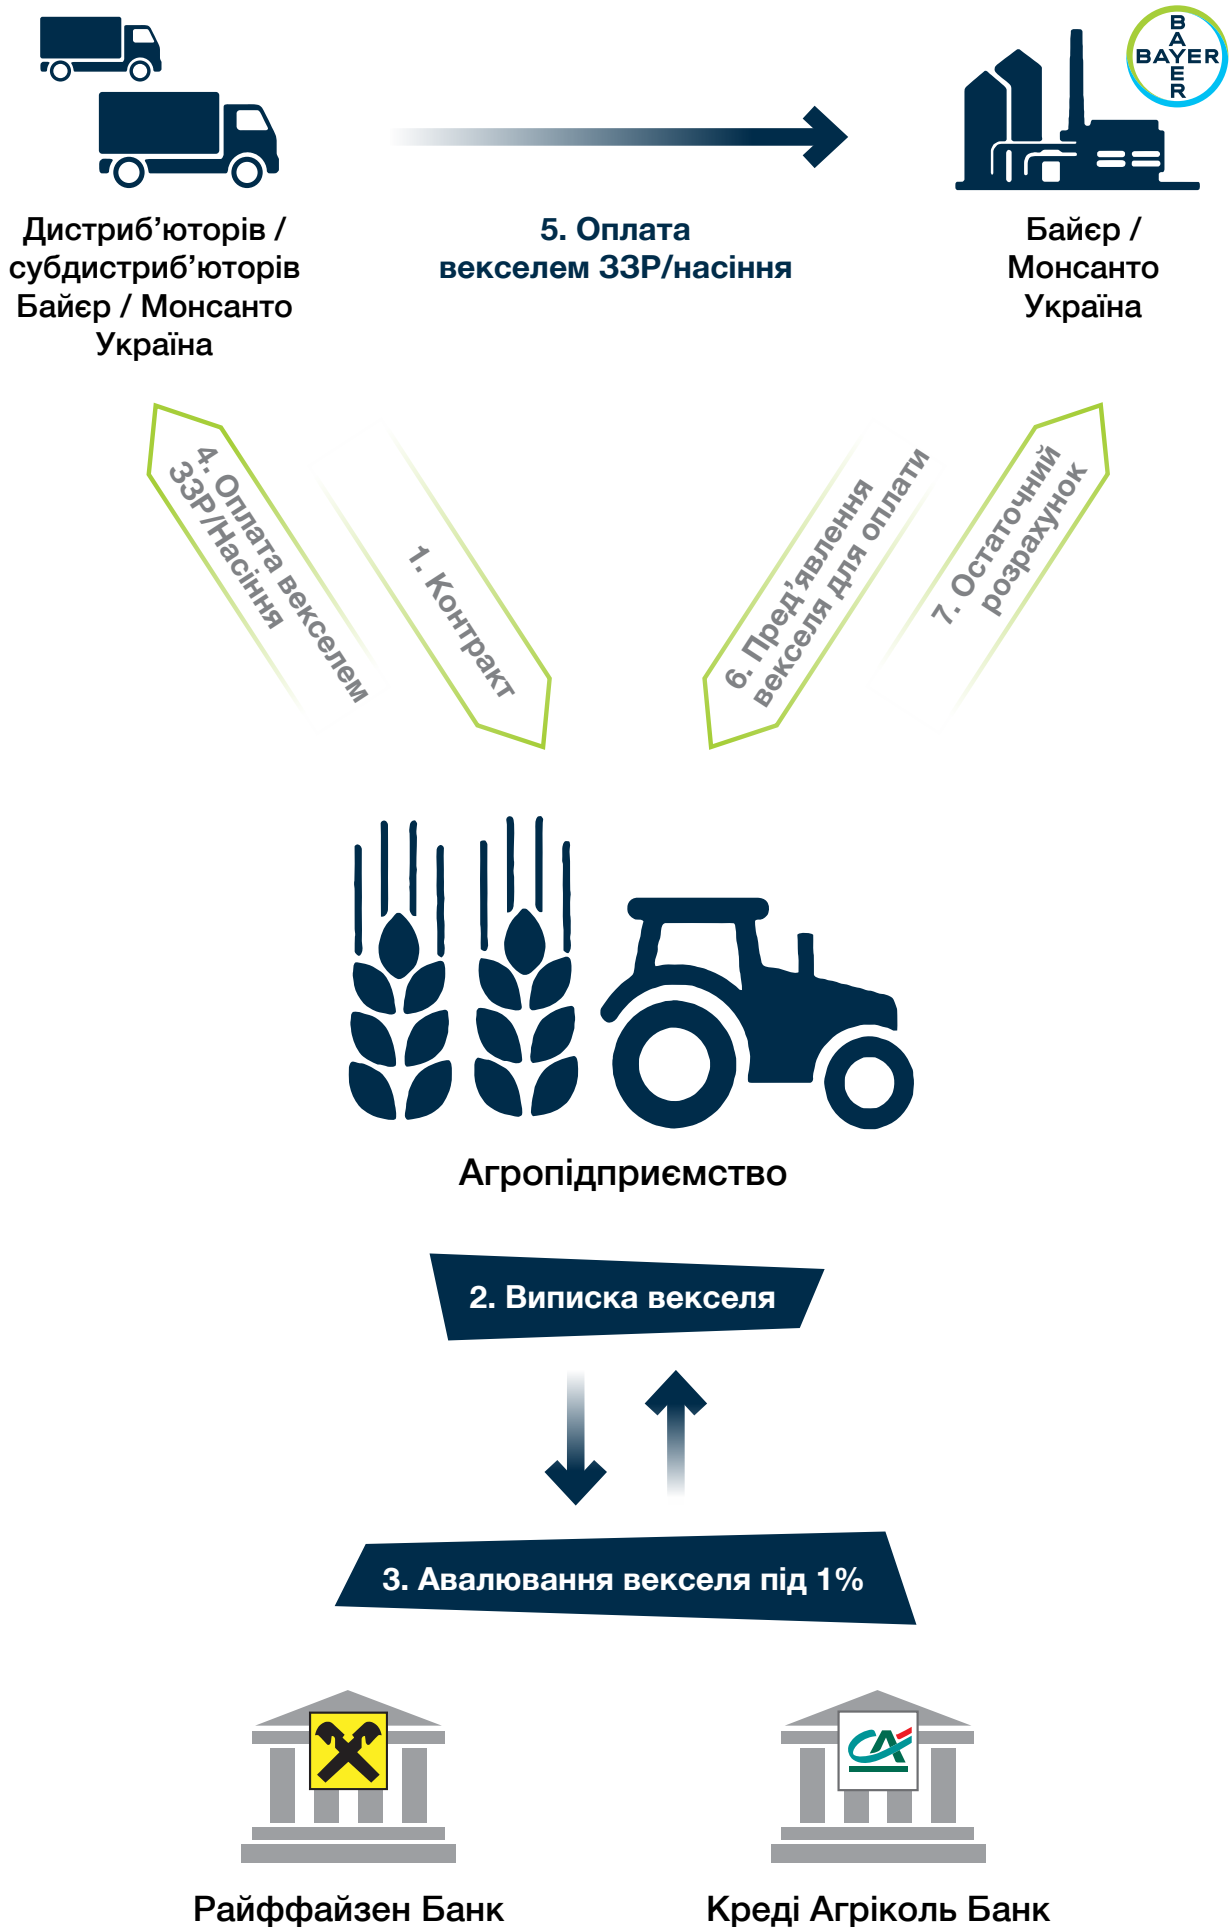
BAYER

Дистриб'юторів / субдистриб'юторів Байєр / Монсанто Україна

5. Оплата векселем ЗЗР/насіння

Байєр / Монсанто Україна

4. Оплата векселем ЗЗР/Насіння

1. Контракт

6. Пред'явлення векселя для оплати

7. Остаточний розрахунок

Агропідприємство

2. Виписка векселя

3. Авалювання векселя під 1%

Райффайзен Банк

Креді Агріколь Банк